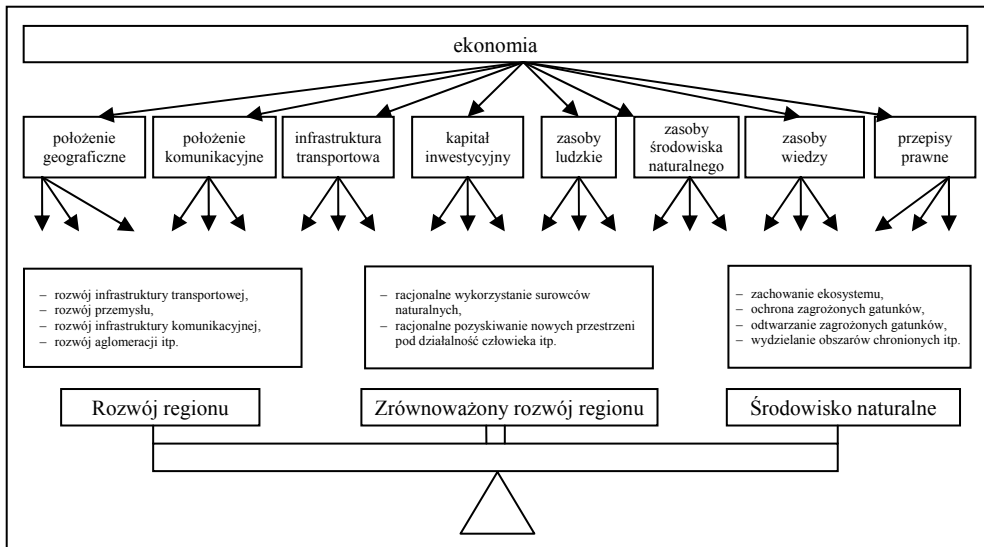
ekonomia

położenie geograficzne

położenie komunikacyjne

infrastruktura transportowa

kapitał inwestycyjny

zasoby ludzkie

zasoby środowiska naturalnego

zasoby wiedzy

przepisy prawne

– rozwój infrastruktury transportowej,
– rozwój przemysłu,
– rozwój infrastruktury komunikacyjnej,
– rozwój aglomeracji itp.

– racjonalne wykorzystanie surowców naturalnych,
– racjonalne pozyskiwanie nowych przestrzeni pod działalność człowieka itp.

– zachowanie ekosystemu,
– ochrona zagrożonych gatunków,
– odtwarzanie zagrożonych gatunków,
– wydzielanie obszarów chronionych itp.

Rozwój regionu

Zrównoważony rozwój regionu

Środowisko naturalne